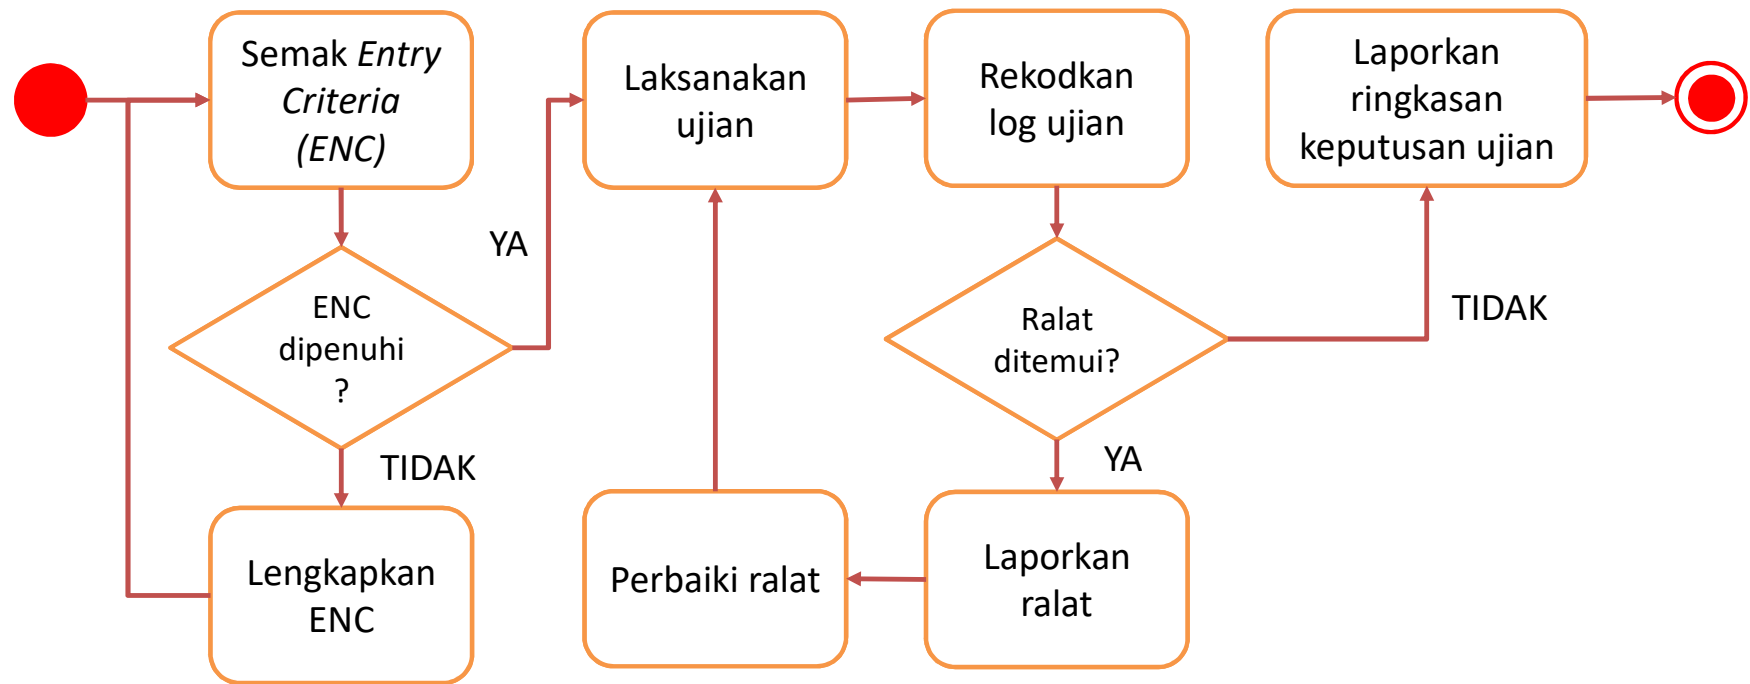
Semak *Entry Criteria (ENC)*

ENC dipenuhi ?

YA

TIDAK

Lengkapkan ENC

Laksanakan ujian

Perbaiki ralat

Rekodkan log ujian

Ralat ditemui?

YA

Laporkan ralat

TIDAK

Laporkan ringkasan keputusan ujian